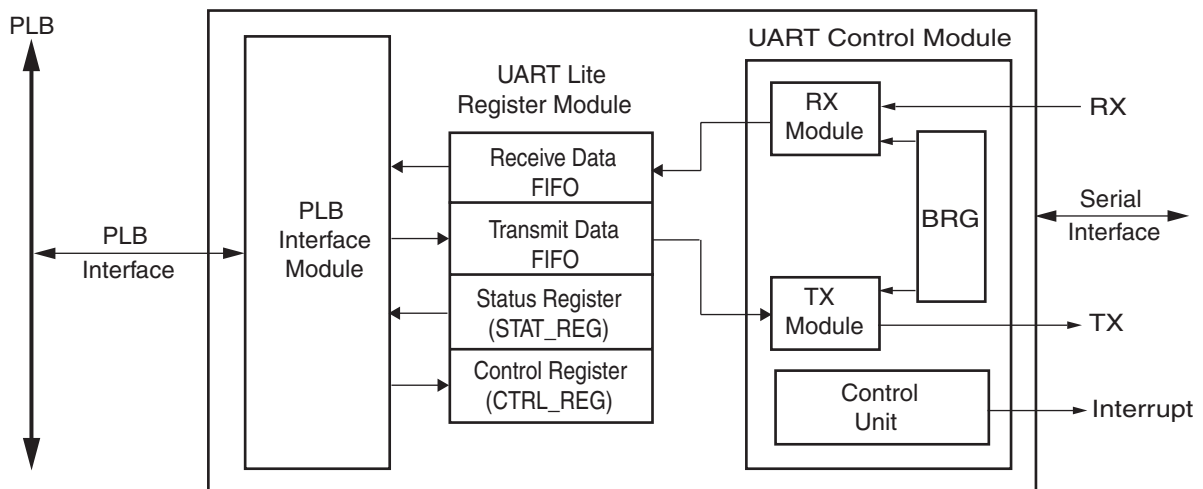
PLB

PLB Interface

PLB Interface Module

UART Lite Register Module

Receive Data FIFO

Transmit Data FIFO

Status Register (STAT_REG)

Control Register (CTRL_REG)

UART Control Module

RX Module

BRG

TX Module

Control Unit

RX

Serial Interface

TX

Interrupt